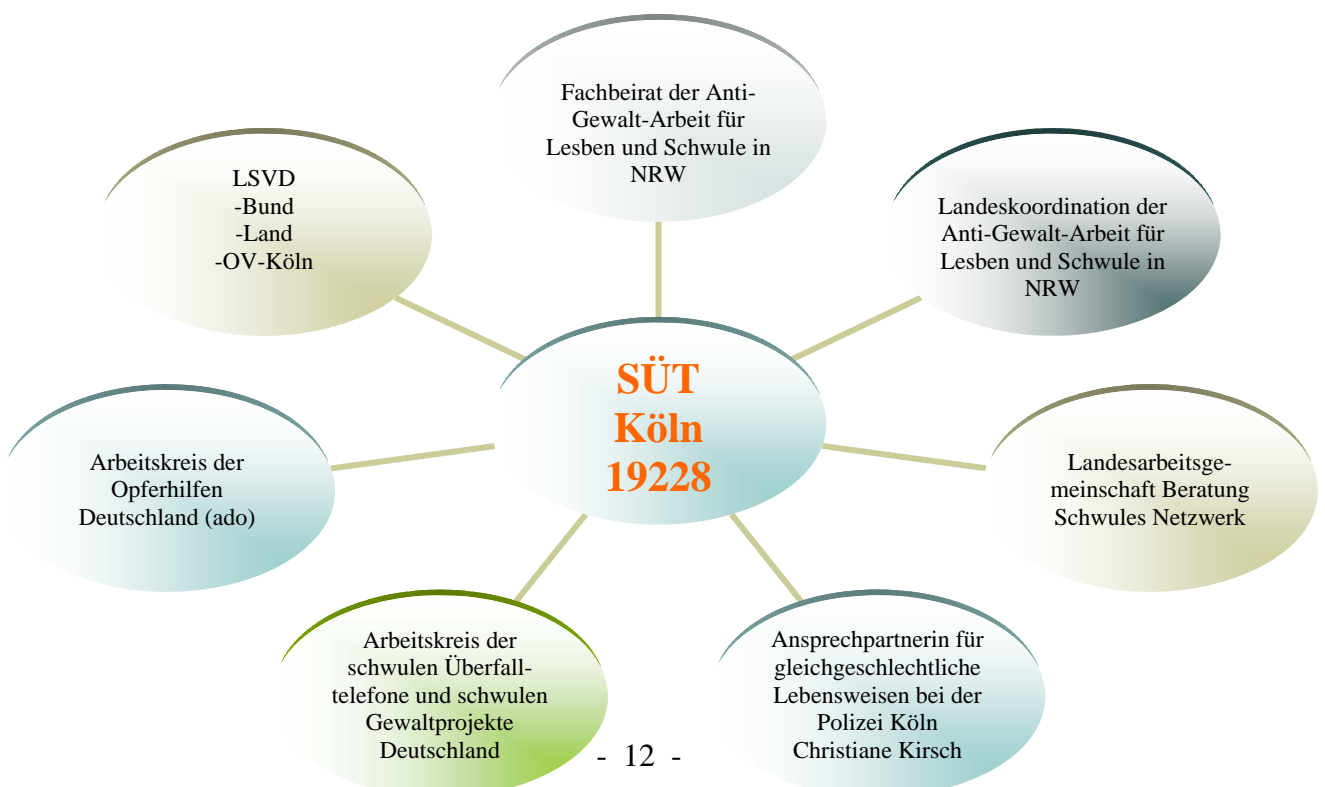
Fachbeirat der Anti-Gewalt-Arbeit für Lesben und Schwule in NRW

LSVD
-Bund
-Land
-OV-Köln

Landeskoordination der Anti-Gewalt-Arbeit für Lesben und Schwule in NRW

SÜT
Köln
19228

Arbeitskreis der Opferhilfen Deutschland (ado)

Landesarbeitsgemeinschaft Beratung Schwules Netzwerk

Arbeitskreis der schwulen Überfalltelefone und schwulen Gewaltprojekte Deutschland

Ansprechpartnerin für gleichgeschlechtliche Lebensweisen bei der Polizei Köln Christiane Kirsch

- 12 -